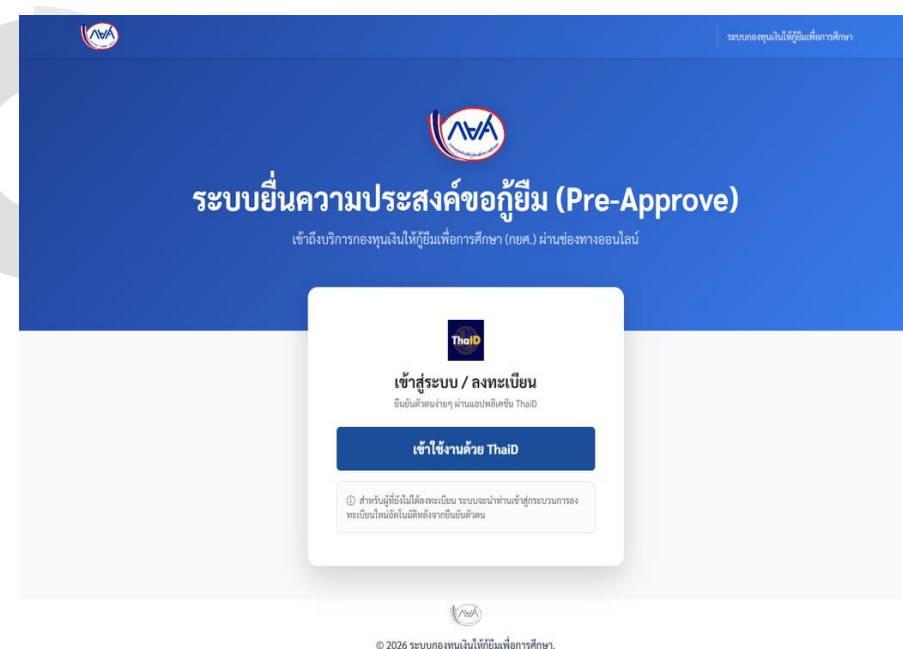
ระบบกองทุนเงินให้กู้ยืมเพื่อการศึกษา

ระบบยื่นความประสงค์ขอกู้ยืม (Pre-Approve)

เข้าถึงบริการกองทุนเงินให้กู้ยืมเพื่อการศึกษา (กยศ.) ผ่านช่องทางออนไลน์

ThaiD

เข้าสู่ระบบ / ลงทะเบียน

ยืนยันตัวตนง่ายๆ ผ่านแอปพลิเคชัน ThaiD

เข้าใช้งานด้วย ThaiD

ⓘ สำหรับผู้ที่ยังไม่ได้ลงทะเบียน ระบบจะนำท่านเข้าสู่กระบวนการลงทะเบียนใหม่อัตโนมัติหลังจากยืนยันตัวตน

© 2026 ระบบกองทุนเงินให้กู้ยืมเพื่อการศึกษา.